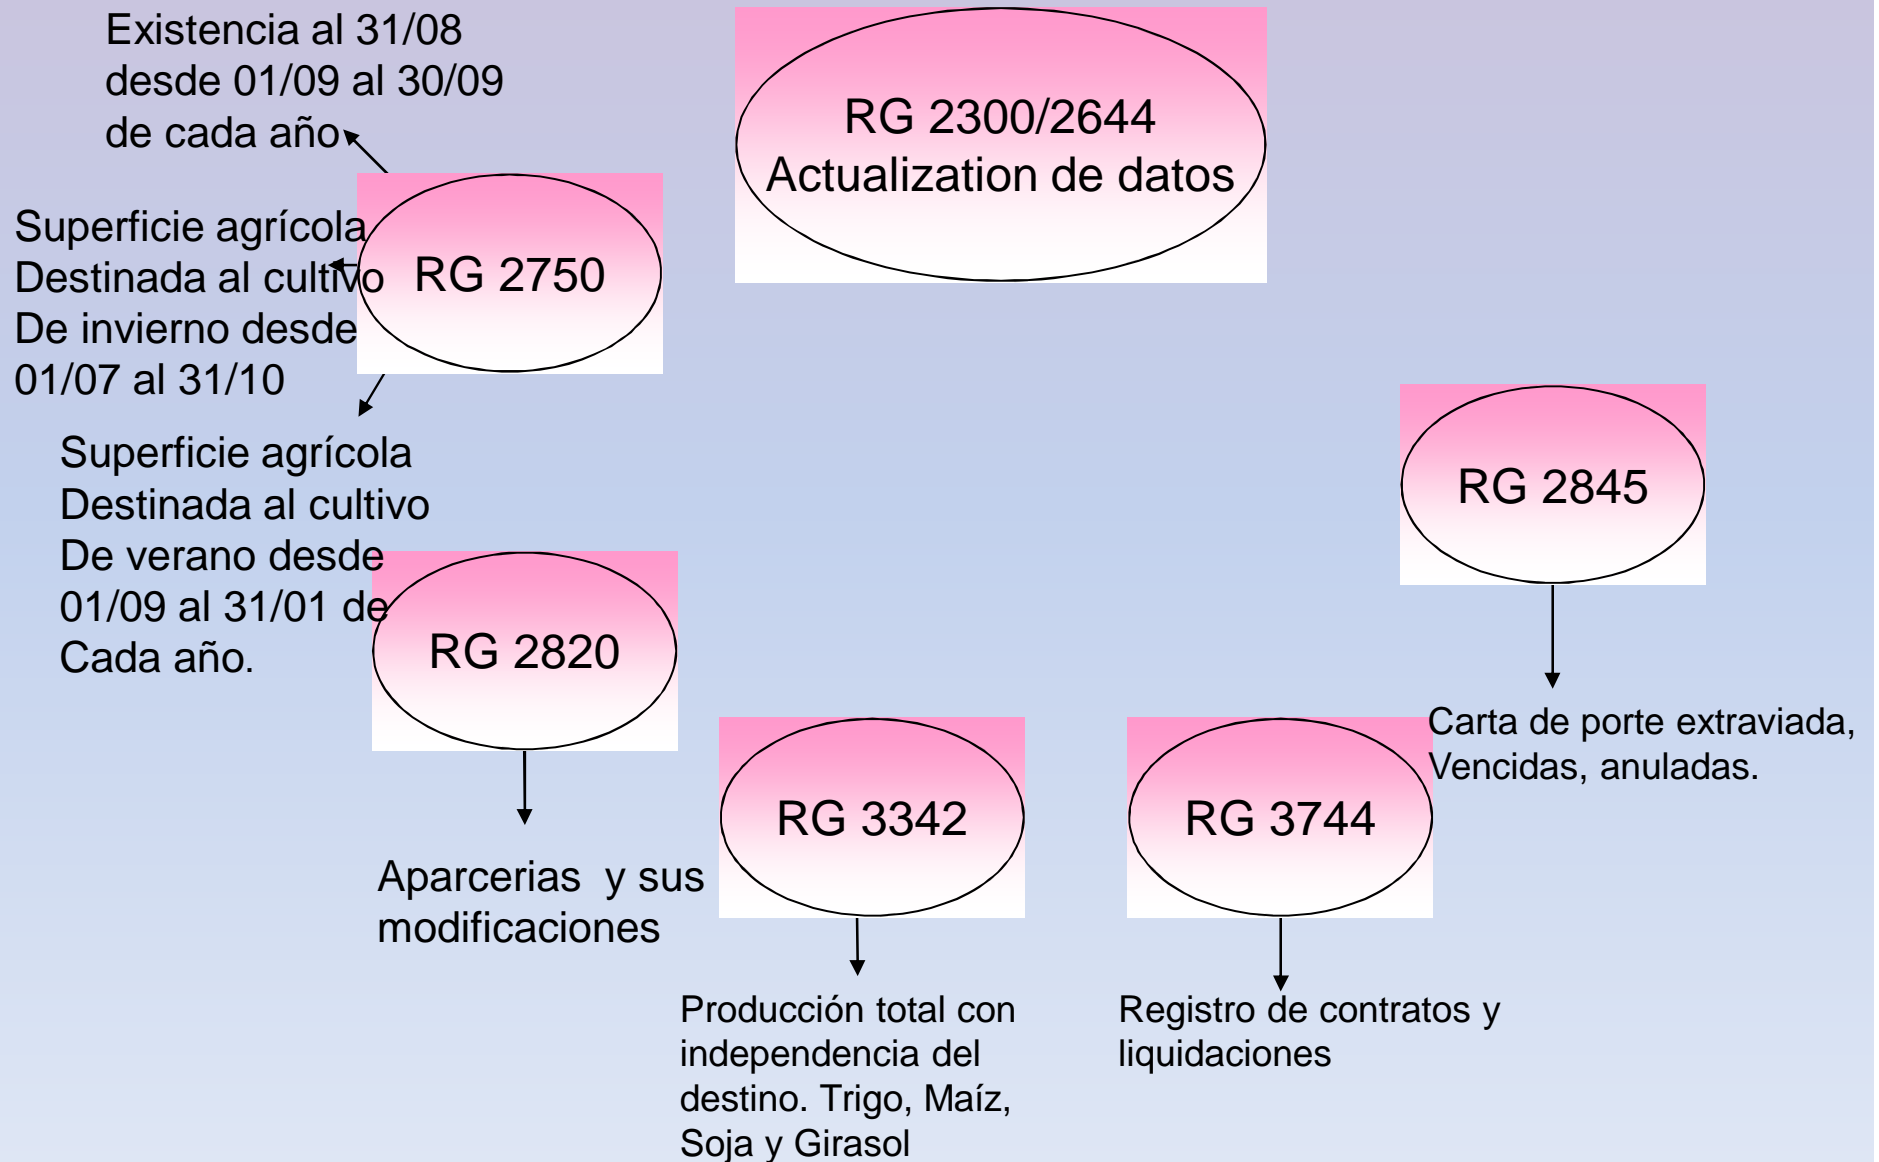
Existencia al 31/08 desde 01/09 al 30/09 de cada año

RG 2300/2644
Actualization de datos

Superficie agrícola Destinada al cultivo De invierno desde 01/07 al 31/10

RG 2750

Superficie agrícola Destinada al cultivo De verano desde 01/09 al 31/01 de Cada año.

RG 2845

RG 2820

Carta de porte extraviada, Vencidas, anuladas.

RG 3342

RG 3744

Aparcerias y sus modificaciones

Producción total con independencia del destino. Trigo, Maíz, Soja y Girasol

Registro de contratos y liquidaciones